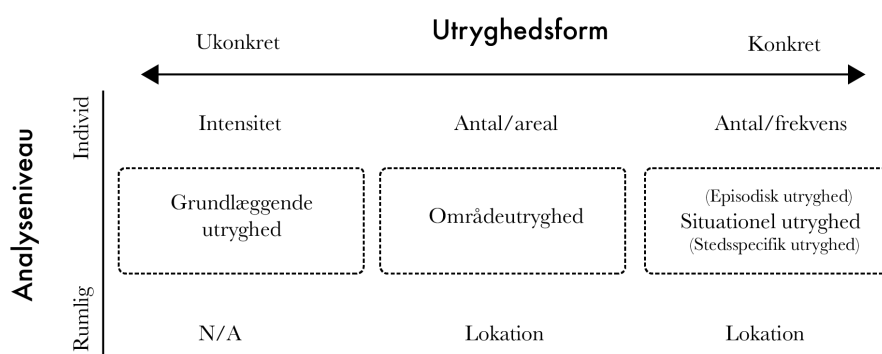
Utryghedsform

Ukonkret

Konkret

Analyseniveau

Individ

Intensitet

Antal/areal

Antal/frekvens

Grundlæggende utryghed

Områdeutryghed

(Episodisk utryghed)
Situationel utryghed
(Stedsspecifik utryghed)

Rumlig

N/A

Lokation

Lokation